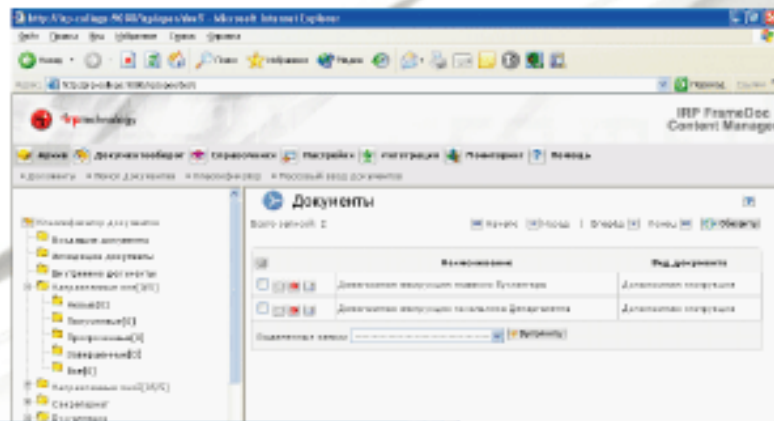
http://irp-college:9080/irp/pages/doc/ - Microsoft Internet Explorer

Файл Правка Вид Избранное Сервис Справка

Назад Поиск Избранное Медиа

Адрес http://irp-college:9080/irp/pages/doc/

Переход Ссылки

irptechnology

IRP FrameDoc Content Manager

Архив Документооборот Справочники Настройки Интеграция Мониторинг Помощь

» Документы » Поиск документов » Классификатор » Массовый ввод документов

Классификатор документов
Входящие документы
Исходящие документы
Внутренние документы
Направленные мне[3/0]
Новые[0]
Текущие[3]
Просроченные[0]
Завершённые[0]
Все[0]
Направленные мной[3/0]
Секретариат
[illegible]

Документы

Всего записей: 2

Начало Назад Вперёд Конец Обновить

| | Наименование | Вид документа |
|---|---|---|
| | Должностная инструкция главного бухгалтера | Должностная инструкция |
| | Должностная инструкция начальника Департамента | Должностная инструкция |

Отмеченные записи: Выполнить